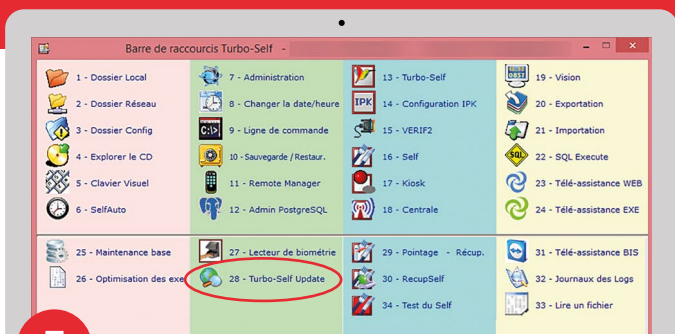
Barre de raccourcis Turbo-Self -

1 - Dossier Local
2 - Dossier Réseau
3 - Dossier Config
4 - Explorer le CD
5 - Clavier Visuel
6 - SelfAuto

7 - Administration
8 - Changer la date/heure
9 - Ligne de commande
10 - Sauvegarde / Restaur.
11 - Remote Manager
12 - Admin PostgreSQL

13 - Turbo-Self
14 - Configuration IPK
15 - VERIF2
16 - Self
17 - Kiosk
18 - Centrale

19 - Vision
20 - Exportation
21 - Importation
22 - SQL Execute
23 - Télé-assistance WEB
24 - Télé-assistance EXE

25 - Maintenance base
26 - Optimisation des exe

27 - Lecteur de biométrie
28 - Turbo-Self Update

29 - Pointage - Récup.
30 - RecupSelf
34 - Test du Self

31 - Télé-assistance BIS
32 - Journaux des Logs
33 - Lire un fichier